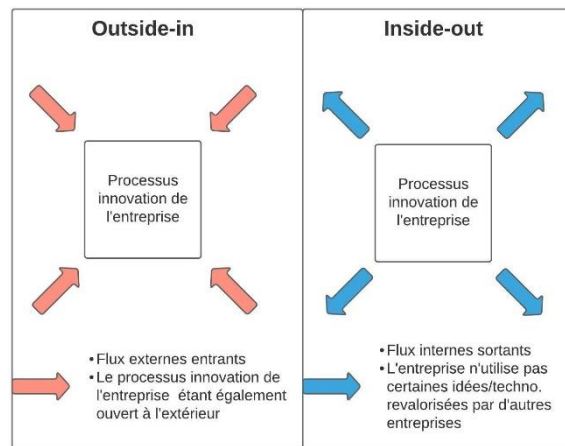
Outside-in

Processus innovation de l'entreprise

• Flux externes entrants
• Le processus innovation de l'entreprise étant également ouvert à l'extérieur

Inside-out

Processus innovation de l'entreprise

• Flux internes sortants
• L'entreprise n'utilise pas certaines idées/techno. revalorisées par d'autres entreprises